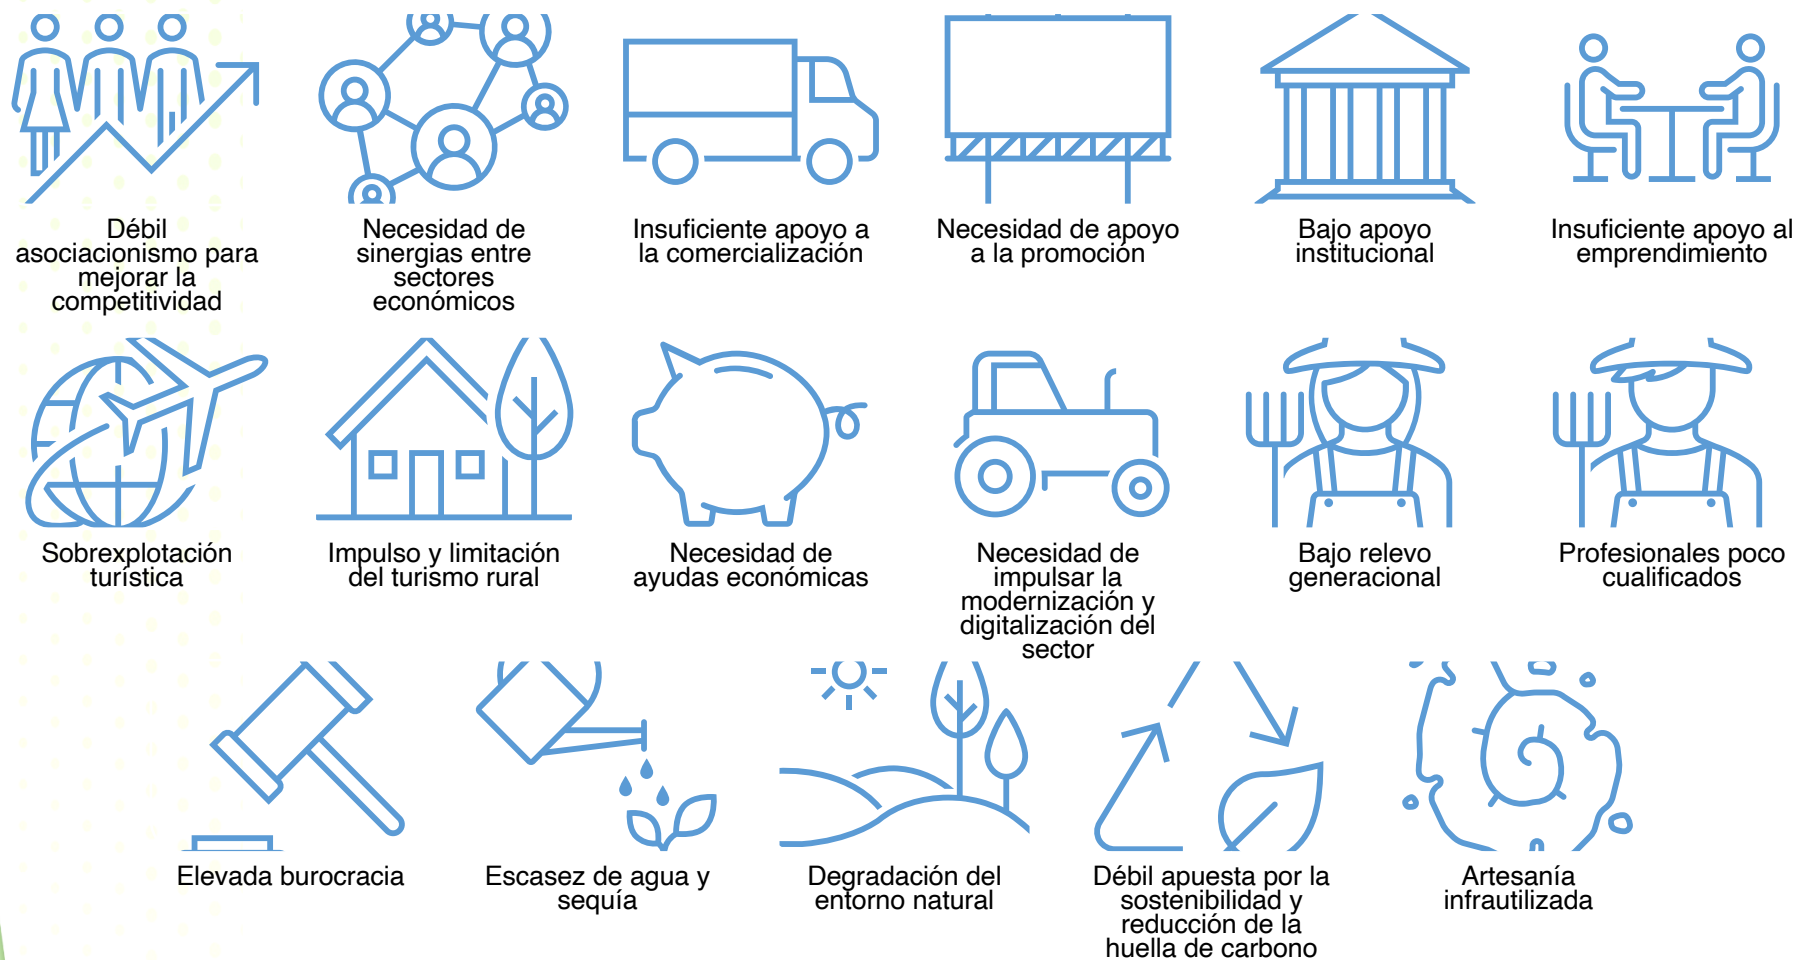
Débil asociacionismo para mejorar la competitividad

Necesidad de sinergias entre sectores económicos

Insuficiente apoyo a la comercialización

Necesidad de apoyo a la promoción

Bajo apoyo institucional

Insuficiente apoyo al emprendimiento

Sobrexplotación turística

Impulso y limitación del turismo rural

Necesidad de ayudas económicas

Necesidad de impulsar la modernización y digitalización del sector

Bajo relevo generacional

Profesionales poco cualificados

Elevada burocracia

Escasez de agua y sequía

Degradación del entorno natural

Débil apuesta por la sostenibilidad y reducción de la huella de carbono

Artesanía infrautilizada